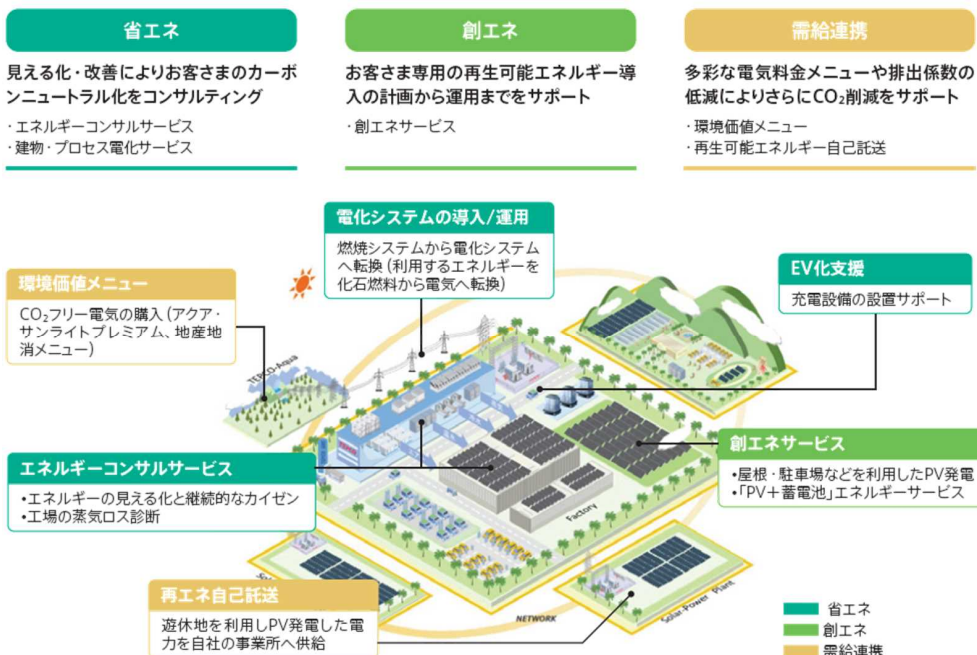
省エネ

見える化・改善によりお客さまのカーボンニュートラル化をコンサルティング

・エネルギーコンサルサービス
・建物・プロセス電化サービス

創エネ

お客さま専用の再生可能エネルギー導入の計画から運用までをサポート

・創エネサービス

需給連携

多彩な電気料金メニューや排出係数の低減によりさらに$CO_2$削減をサポート

・環境価値メニュー
・再生可能エネルギー自己託送

電化システムの導入/運用

燃焼システムから電化システムへ転換（利用するエネルギーを化石燃料から電気へ転換）

環境価値メニュー

$CO_2$フリー電気の購入（アクア・サンライトプレミアム、地産地消メニュー）

EV化支援

充電設備の設置サポート

TEPCO-Aqua

創エネサービス

•屋根・駐車場などを利用したPV発電
•「PV＋蓄電池」エネルギーサービス

エネルギーコンサルサービス

•エネルギーの見える化と継続的なカイゼン
•工場の蒸気ロス診断

Factory

再エネ自己託送

遊休地を利用しPV発電した電力を自社の事業所へ供給

NETWORK

Solar Power Plant

省エネ
創エネ
需給連携